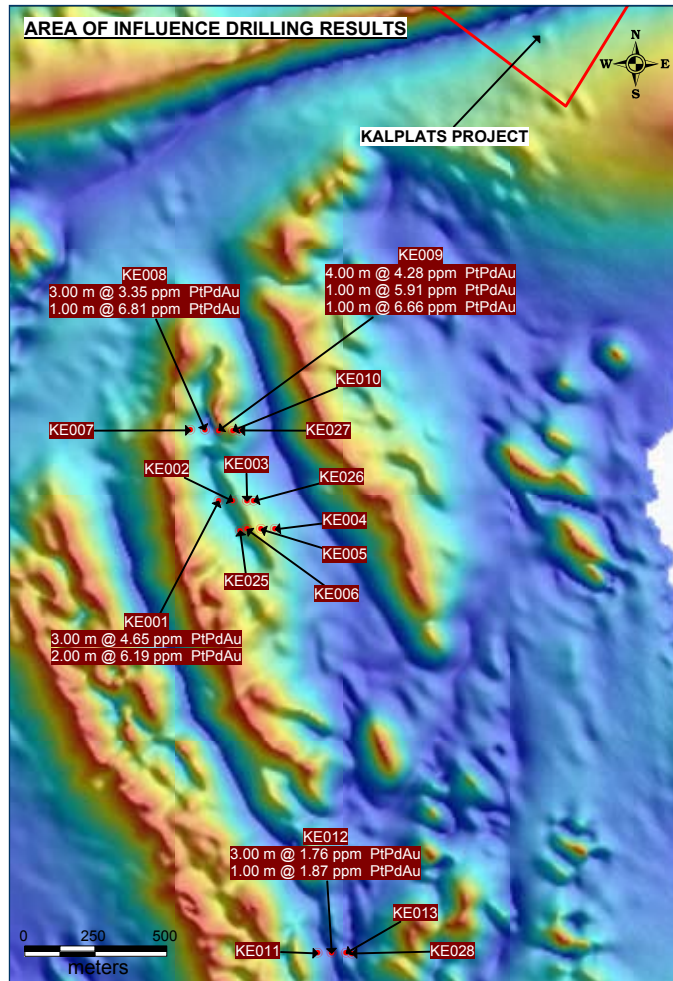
AREA OF INFLUENCE DRILLING RESULTS

N
W
E
S

KALPLATS PROJECT

KE009
4.00 m @ 4.28 ppm PtPdAu
1.00 m @ 5.91 ppm PtPdAu
1.00 m @ 6.66 ppm PtPdAu

KE008
3.00 m @ 3.35 ppm PtPdAu
1.00 m @ 6.81 ppm PtPdAu

KE010
KE007
KE027
KE003
KE002
KE026
KE004
KE005
KE025
KE006

KE001
3.00 m @ 4.65 ppm PtPdAu
2.00 m @ 6.19 ppm PtPdAu

KE012
3.00 m @ 1.76 ppm PtPdAu
1.00 m @ 1.87 ppm PtPdAu

KE013
KE011
KE028

0 250 500
meters